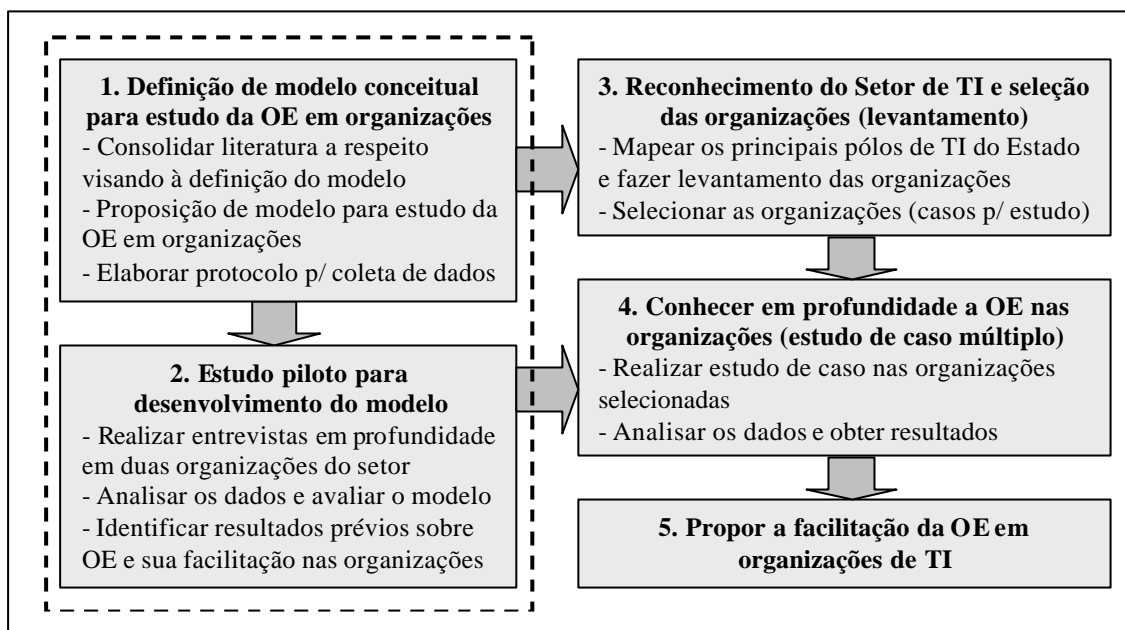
**1. Definição de modelo conceitual para estudo da OE em organizações**
- Consolidar literatura a respeito visando à definição do modelo
- Proposição de modelo para estudo da OE em organizações
- Elaborar protocolo p/ coleta de dados

**2. Estudo piloto para desenvolvimento do modelo**
- Realizar entrevistas em profundidade em duas organizações do setor
- Analisar os dados e avaliar o modelo
- Identificar resultados prévios sobre OE e sua facilitação nas organizações

**3. Reconhecimento do Setor de TI e seleção das organizações (levantamento)**
- Mapear os principais pólos de TI do Estado e fazer levantamento das organizações
- Selecionar as organizações (casos p/ estudo)

**4. Conhecer em profundidade a OE nas organizações (estudo de caso múltiplo)**
- Realizar estudo de caso nas organizações selecionadas
- Analisar os dados e obter resultados

**5. Propor a facilitação da OE em organizações de TI**